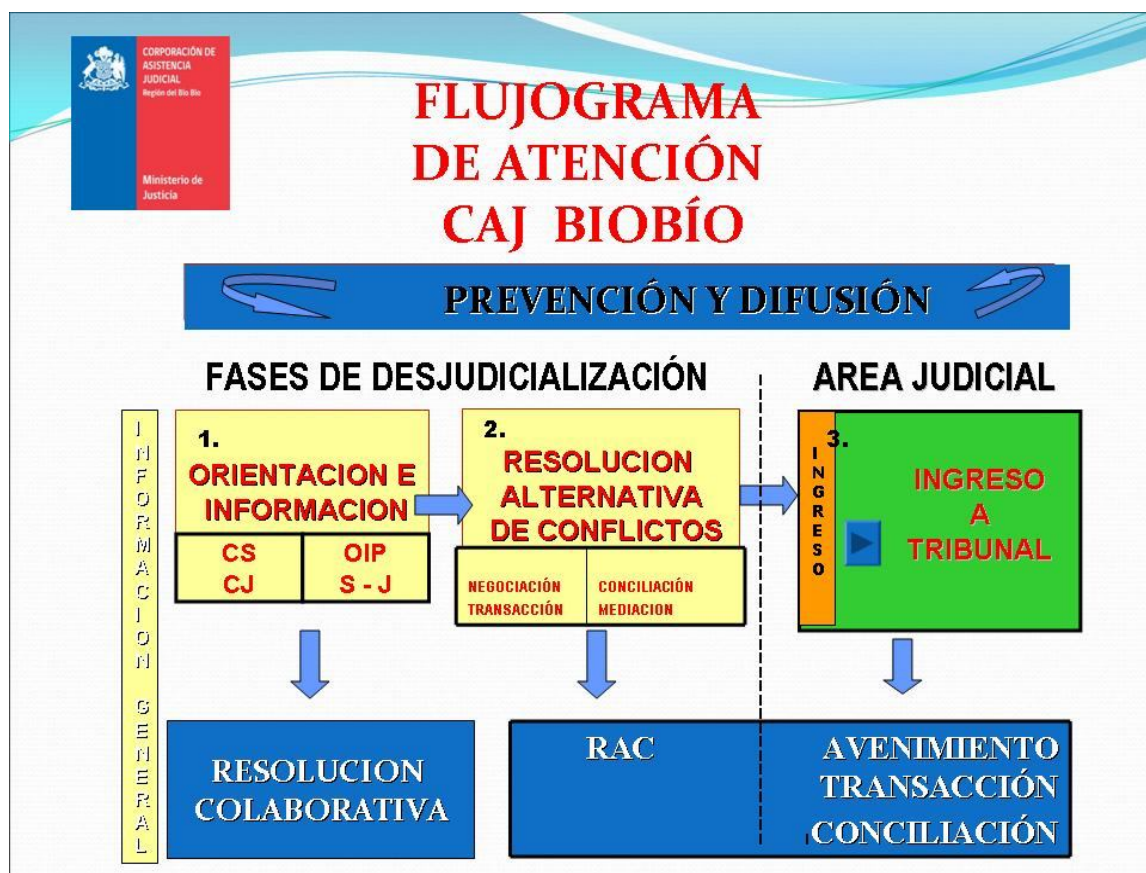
CORPORACIÓN DE ASISTENCIA JUDICIAL
Región del Bío Bío

Ministerio de Justicia

FLUJOGRAMA DE ATENCIÓN CAJ BIOBÍO

PREVENCIÓN Y DIFUSIÓN

FASES DE DESJUDICIALIZACIÓN

AREA JUDICIAL

INFORMACION GENERAL

1.
ORIENTACION E INFORMACION

| CS CJ | OIP S - J |
|---|---|

2.
RESOLUCION ALTERNATIVA DE CONFLICTOS

| NEGOCIACIÓN TRANSACCIÓN | CONCILIACIÓN MEDIACION |
|---|---|

INGRESO

3.
INGRESO A TRIBUNAL

RESOLUCION COLABORATIVA

RAC

AVENIMIENTO
TRANSACCIÓN
CONCILIACIÓN